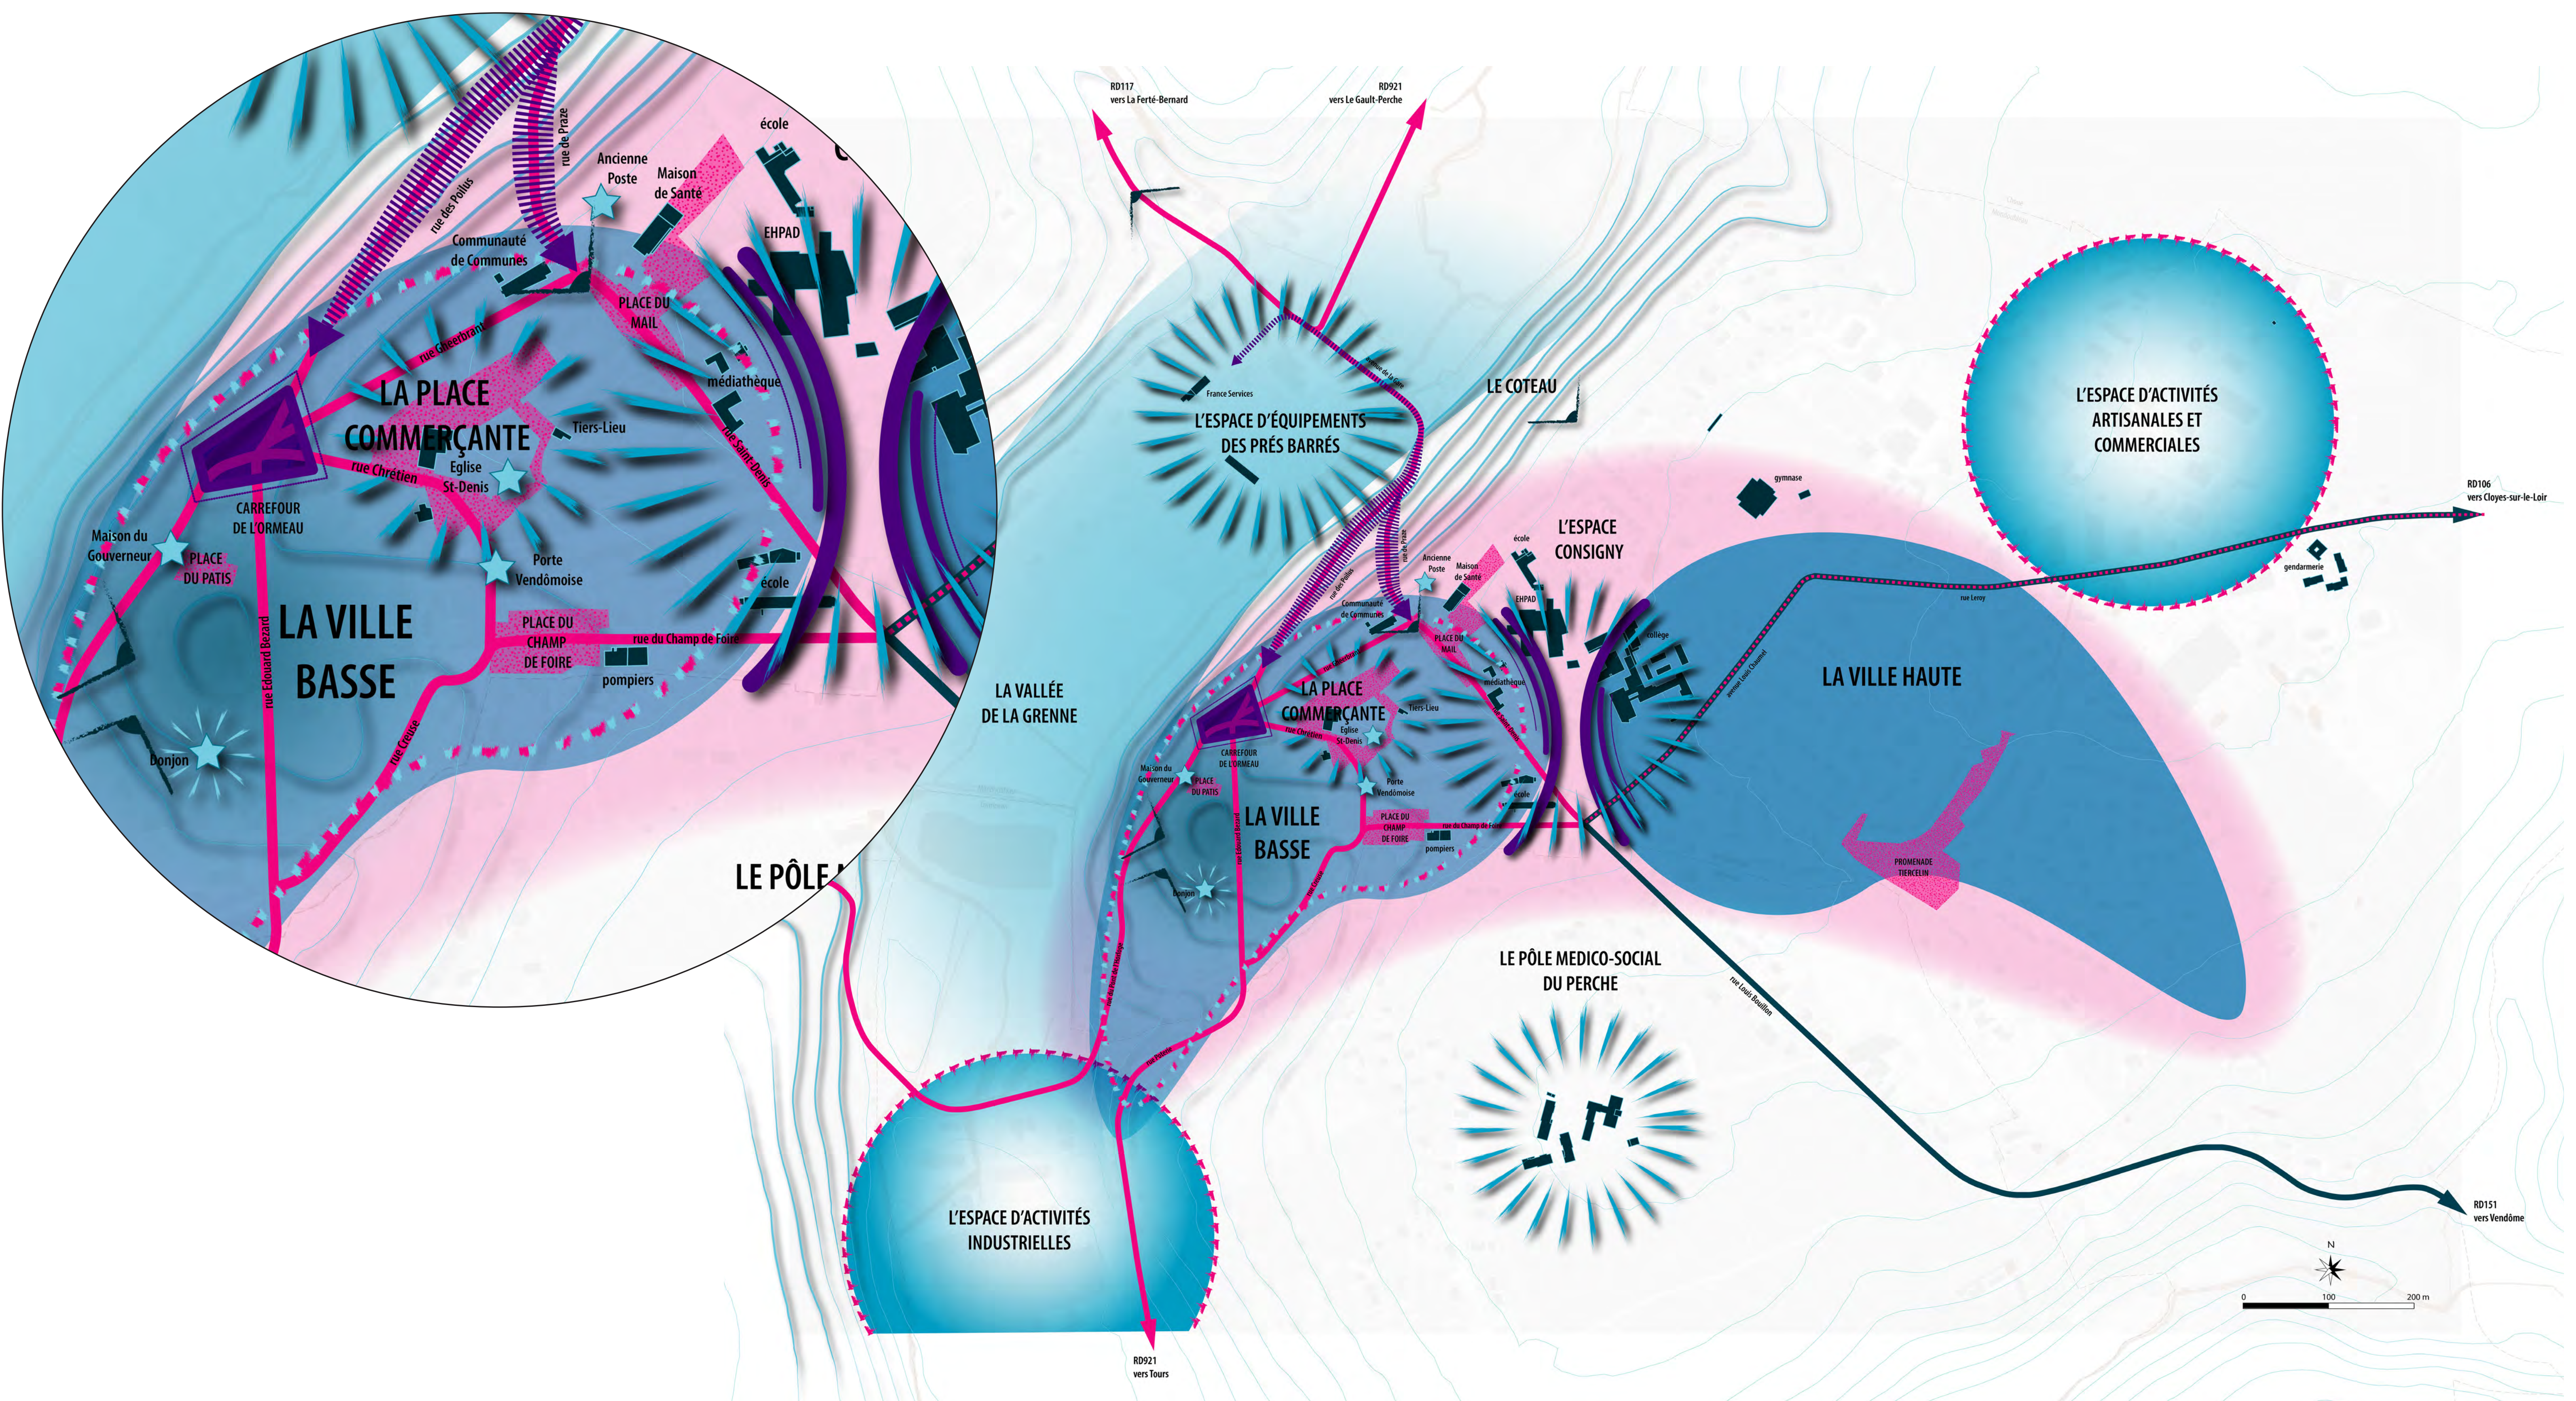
rue de Praze
école
Ancienne Poste
Maison de Santé
rue des Poilus
Communauté de Communes
EHPAD
PLACE DU MAIL
rue Gheerbrant
LA PLACE COMMERÇANTE
médiathèque
Tiers-Lieu
rue Chrétien
Eglise St-Denis
rue Saint-Denis
CARREFOUR DE L'ORMEAU
Maison du Gouverneur
PLACE DU PATIS
Porte Vendômoise
école
LA VILLE BASSE
rue Edouard Bezard
PLACE DU CHAMP DE FOIRE
rue du Champ de Foire
pompiers
Donjon
rue Creuse
LE PÔLE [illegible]

RD117 vers La Ferté-Bernard
RD921 vers Le Gault-Perche
France Services
L'ESPACE D'ÉQUIPEMENTS DES PRÉS BARRÉS
LE COTEAU
L'ESPACE D'ACTIVITÉS ARTISANALES ET COMMERCIALES
gymnase
RD106 vers Cloyes-sur-le-Loir
L'ESPACE CONSIGNY
gendarmerie
rue Leroy
collège
LA VILLE HAUTE
LA VALLÉE DE LA GRENNE
LA PLACE COMMERÇANTE
LA VILLE BASSE
PROMENADE TIERCELIN
LE PÔLE MEDICO-SOCIAL DU PERCHE
rue Louis Bouillon
L'ESPACE D'ACTIVITÉS INDUSTRIELLES
RD921 vers Tours
RD151 vers Vendôme
N
0 100 200 m